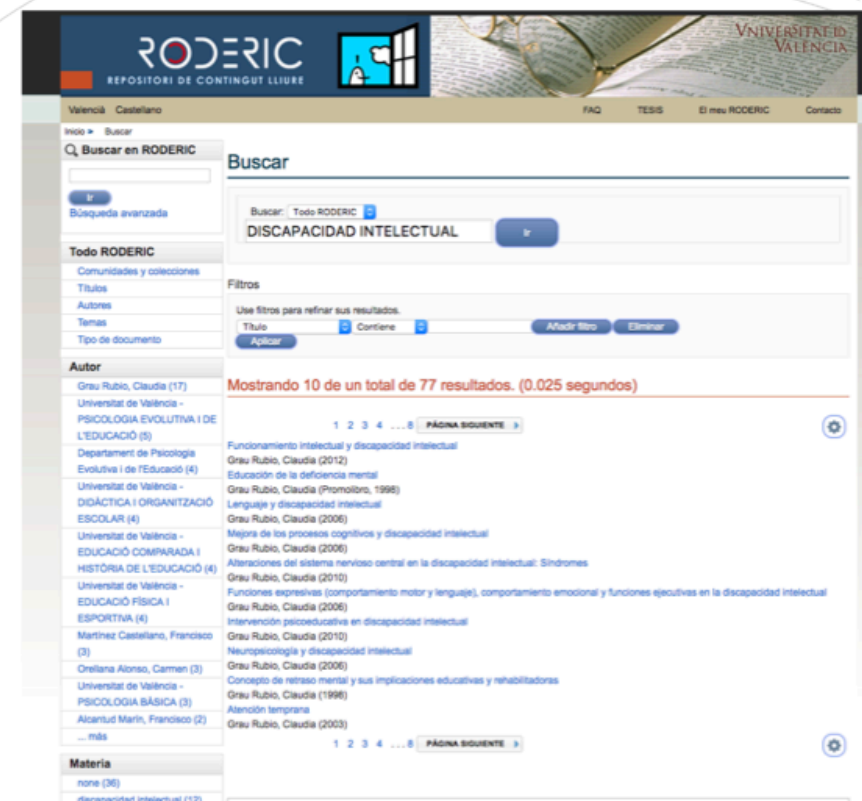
RODERIC
REPOSITORI DE CONTINGUT LLIURE

VNIVERSITAT DE VALÈNCIA

Valencià Castellano

FAQ TESIS El meu RODERIC Contacto

Inicio ► Buscar

Buscar en RODERIC

Ir

Búsqueda avanzada

Todo RODERIC

Comunidades y colecciones
Títulos
Autores
Temas
Tipo de documento

Autor

Grau Rubio, Claudia (17)
Universitat de València - PSICOLOGIA EVOLUTIVA I DE L'EDUCACIÓ (5)
Departament de Psicologia Evolutiva i de l'Educació (4)
Universitat de València - DIDÀCTICA I ORGANITZACIÓ ESCOLAR (4)
Universitat de València - EDUCACIÓ COMPARADA I HISTÒRIA DE L'EDUCACIÓ (4)
Universitat de València - EDUCACIÓ FÍSICA I ESPORTIVA (4)
Martínez Castellano, Francisco (3)
Orellana Alonso, Carmen (3)
Universitat de València - PSICOLOGIA BÀSICA (3)
Alcantud Marín, Francisco (2)
... más

Materia

none (36)
discapacidad intelectual (12)

Buscar

Buscar: Todo RODERIC
DISCAPACIDAD INTELECTUAL
Ir

Filtros

Use filtros para refinar sus resultados.
Título Contiene Añadir filtro Eliminar
Aplicar

Mostrando 10 de un total de 77 resultados. (0.025 segundos)

1 2 3 4 ....8 PÁGINA SIGUIENTE

Funcionamiento intelectual y discapacidad intelectual
Grau Rubio, Claudia (2012)
Educación de la deficiencia mental
Grau Rubio, Claudia (Promolibro, 1998)
Lenguaje y discapacidad intelectual
Grau Rubio, Claudia (2006)
Mejora de los procesos cognitivos y discapacidad intelectual
Grau Rubio, Claudia (2006)
Alteraciones del sistema nervioso central en la discapacidad intelectual: Síndromes
Grau Rubio, Claudia (2010)
Funciones expresivas (comportamiento motor y lenguaje), comportamiento emocional y funciones ejecutivas en la discapacidad intelectual
Grau Rubio, Claudia (2006)
Intervención psicoeducativa en discapacidad intelectual
Grau Rubio, Claudia (2010)
Neuropsicología y discapacidad intelectual
Grau Rubio, Claudia (2006)
Concepto de retraso mental y sus implicaciones educativas y rehabilitadoras
Grau Rubio, Claudia (1998)
Atención temprana
Grau Rubio, Claudia (2003)

1 2 3 4 ....8 PÁGINA SIGUIENTE